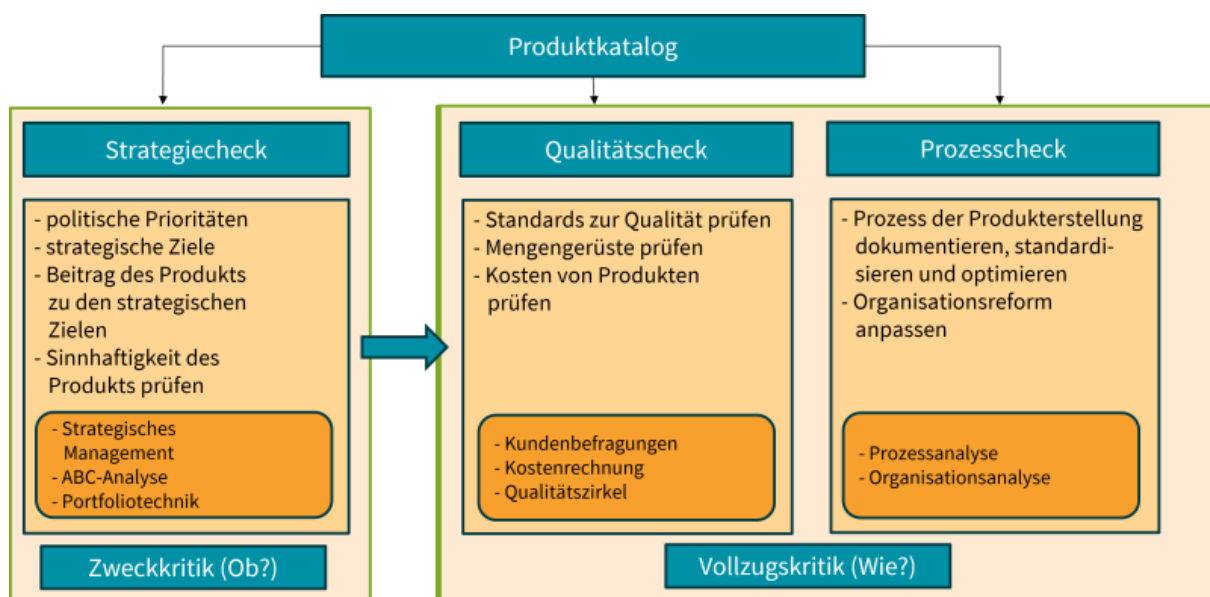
Produktkatalog

Strategiecheck

- politische Prioritäten
- strategische Ziele
- Beitrag des Produkts zu den strategischen Zielen
- Sinnhaftigkeit des Produkts prüfen

- Strategisches Management
- ABC-Analyse
- Portfoliotechnik

Zweckkritik (Ob?)

Qualitätscheck

- Standards zur Qualität prüfen
- Mengengerüste prüfen
- Kosten von Produkten prüfen

- Kundenbefragungen
- Kostenrechnung
- Qualitätszirkel

Prozesscheck

- Prozess der Produkterstellung dokumentieren, standardisieren und optimieren
- Organisationsreform anpassen

- Prozessanalyse
- Organisationsanalyse

Vollzugskritik (Wie?)